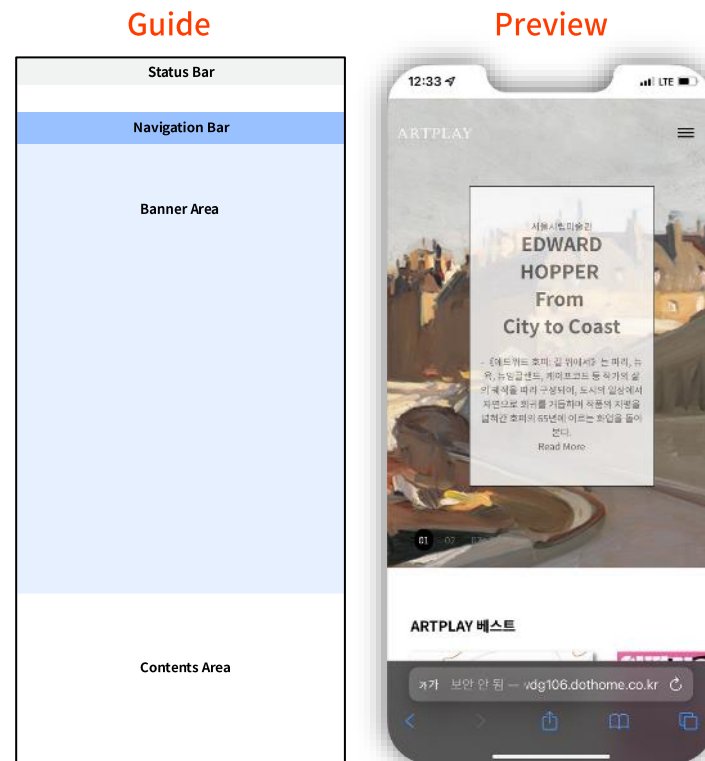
Guide

Status Bar

Navigation Bar

Banner Area

Contents Area

Preview

12:33

LTE

ARTPLAY

서울시립미술관

EDWARD HOPPER From City to Coast

- 《에드워드 호퍼: 길 위에서》는 파리, 뉴욕, 뉴잉글랜드, 케이프코드 등 작가의 삶의 궤적을 따라 구성되어, 도시의 일상에서 자연으로 화유를 거듭하며 작품의 지평을 넓혀간 호퍼의 65년에 이르는 화업을 돌아본다.

Read More

01 02 03

ARTPLAY 베스트

가가 보안 안 됨 — vdg106.dothome.co.kr